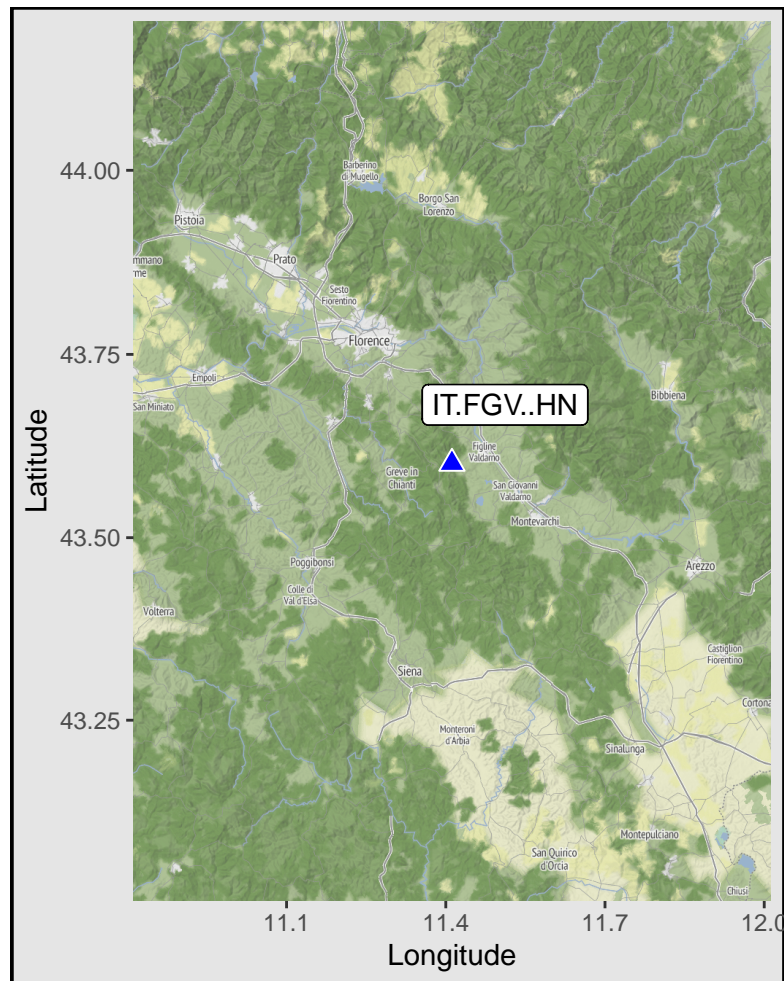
44.00
43.75
43.50
43.25
Latitude

Barberino di Mugello
Borgo San Lorenzo
Pistoia
Prato
mmano rme
Sesto Fiorentino
Florence
Empoli
San Miniato
IT.FGV..HN
Bibbiena
Figline Valdarno
Greve in Chianti
San Giovanni Valdarno
Montevarchi
Poggibonsi
Arezzo
Colle di Val d'Elsa
Volterra
Castiglion Fiorentino
Siena
Cortona
Monteroni d'Arbia
Sinalunga
Montepulciano
San Quirico d'Orcia
Chiusi

11.1
11.4
11.7
12.0
Longitude